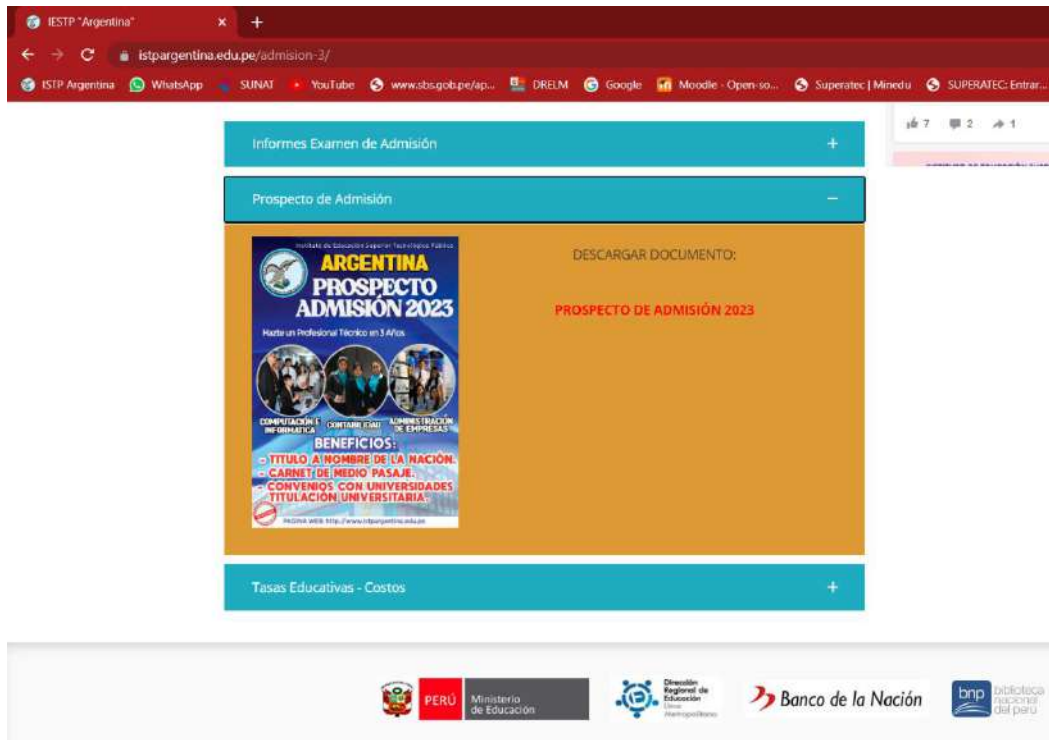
IESTP "Argentina"
×
+
istpargentina.edu.pe/admision-3/
ISTP Argentina WhatsApp SUNAT YouTube www.sbs.gob.pe/ap... DRELM Google Moodle - Open-so... Superatec | Minedu SUPERATEC: Entrar...
7 2 1

Informes Examen de Admisión +

Prospecto de Admisión –

Instituto de Educación Superior Tecnológico Público
ARGENTINA
PROSPECTO ADMISIÓN 2023
Hazte un Profesional Técnico en 3 Años
COMPUTACIÓN E INFORMÁTICA
CONTABILIDAD
ADMINISTRACIÓN DE EMPRESAS
BENEFICIOS:
- TITULO A NOMBRE DE LA NACIÓN.
- CARNET DE MEDIO PASAJE.
- CONVENIOS CON UNIVERSIDADES TITULACIÓN UNIVERSITARIA.
PAGINA WEB: http://www.istpargentina.edu.pe

DESCARGAR DOCUMENTO:

PROSPECTO DE ADMISIÓN 2023

Tasas Educativas - Costos +

PERÚ Ministerio de Educación
Dirección Regional de Educación Lima Metropolitana
Banco de la Nación
bnp biblioteca nacional del perú